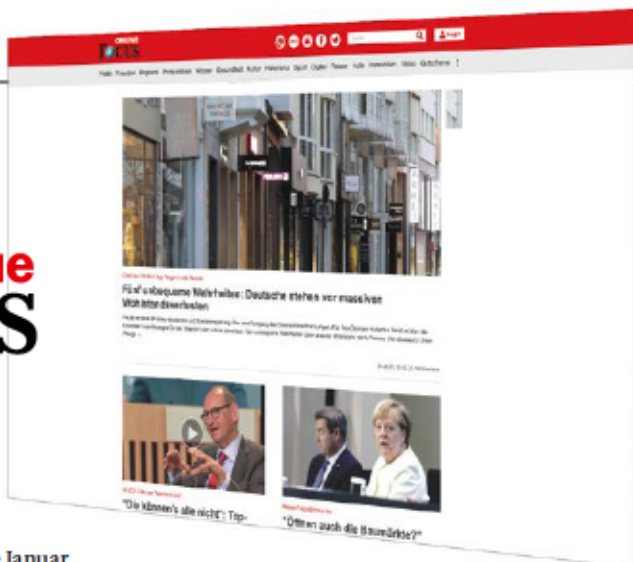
online
FOCUS

Login

Politik Finanzen Regionen Wissen Gesundheit Kultur Panorama Sport Digital Reisen Auto Immobilien Video Gutscheine

Fünf unbequeme Wahrheiten: Deutsche stehen vor massiven Wohlstandsverlusten

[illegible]

"Die können's alle nicht": Top-

"Öffnen auch die Baumärkte?"

ue
S

Januar